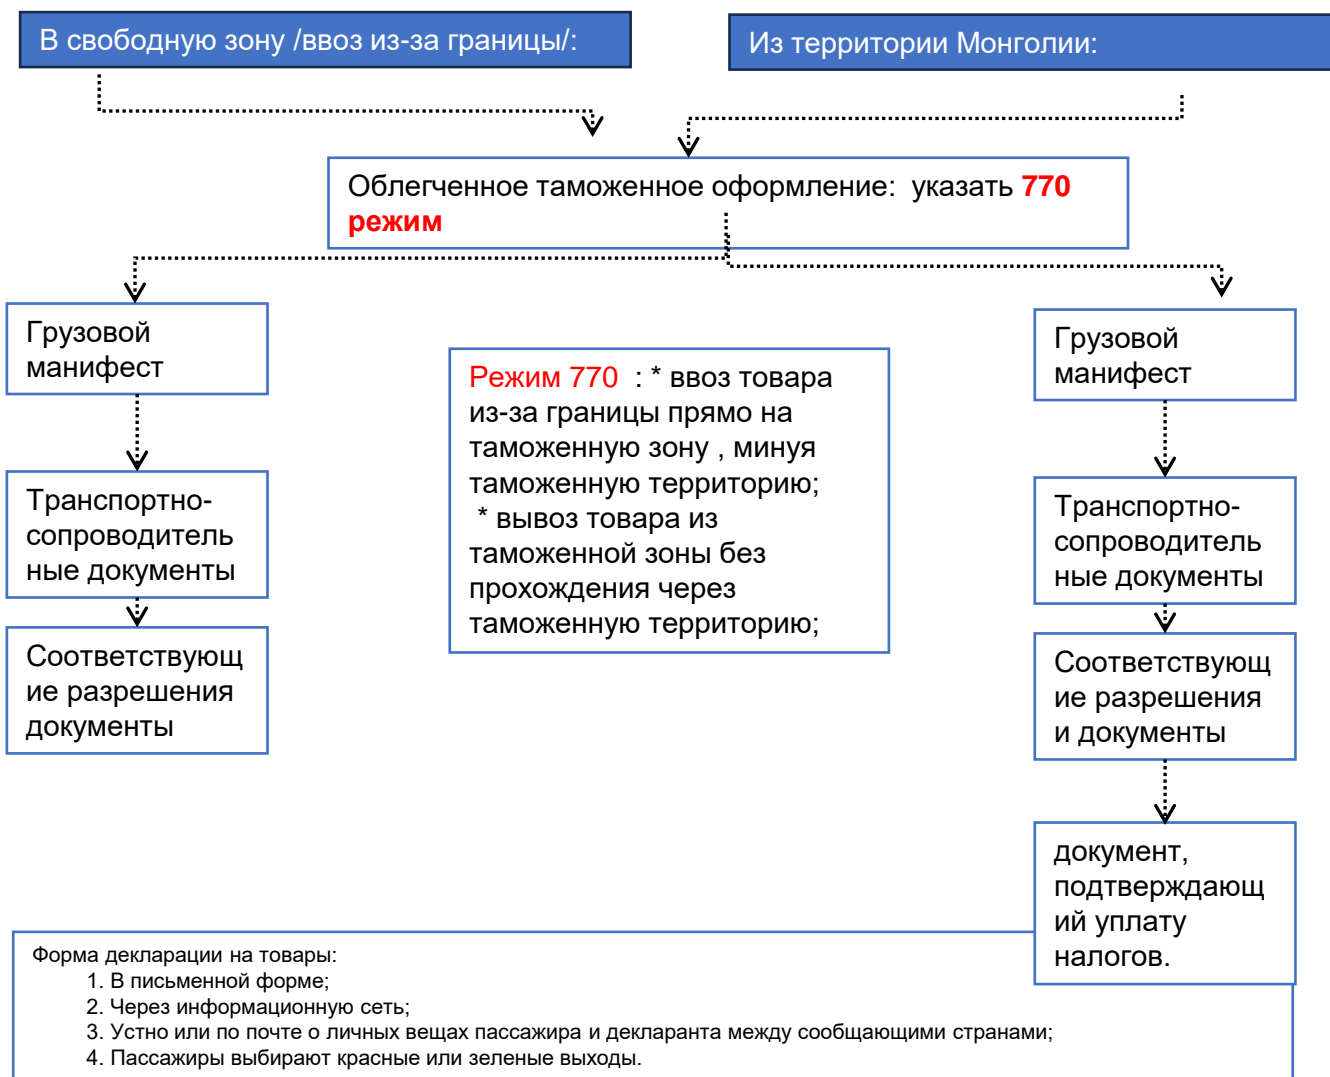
В свободную зону /ввоз из-за границы/:

Из территории Монголии:

Облегченное таможенное оформление: указать 770 режим

Грузовой манифест

Транспортно-сопроводительные документы

Соответствующие разрешения документы

Режим 770 : * ввоз товара из-за границы прямо на таможенную зону , минуя таможенную территорию;
* вывоз товара из таможенной зоны без прохождения через таможенную территорию;

Грузовой манифест

Транспортно-сопроводительные документы

Соответствующие разрешения и документы

документ, подтверждающий уплату налогов.

Форма декларации на товары:
1. В письменной форме;
2. Через информационную сеть;
3. Устно или по почте о личных вещах пассажира и декларанта между сообщающими странами;
4. Пассажиры выбирают красные или зеленые выходы.